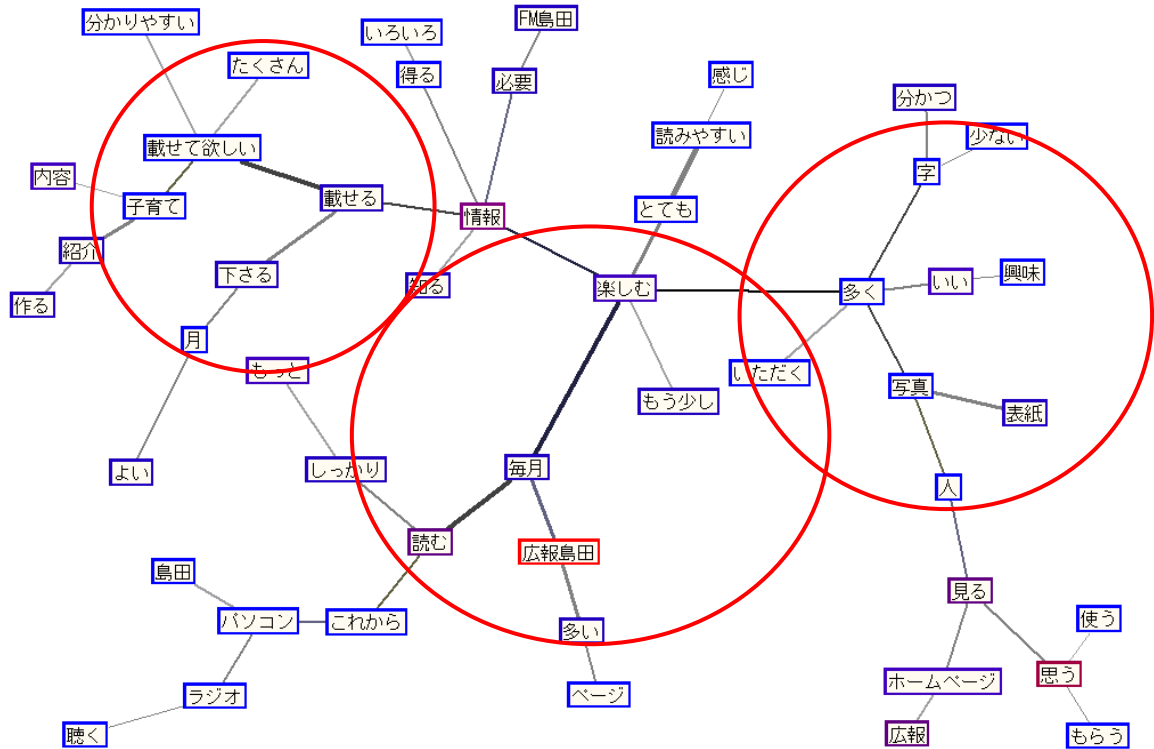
分かりやすい

たくさん

載せて欲しい

内容

子育て

載せる

紹介

作る

下さる

月

よい

いろいろ

得る

FM島田

必要

情報

知る

もっと

しっかり

読む

島田

パソコン

これから

ラジオ

聴く

感じ

読みやすい

とても

楽しむ

もう少し

毎月

広報島田

多い

ページ

分かつ

少ない

字

多く

いい

興味

いただく

写真

表紙

人

見る

使う

思う

ホームページ

広報

もらう